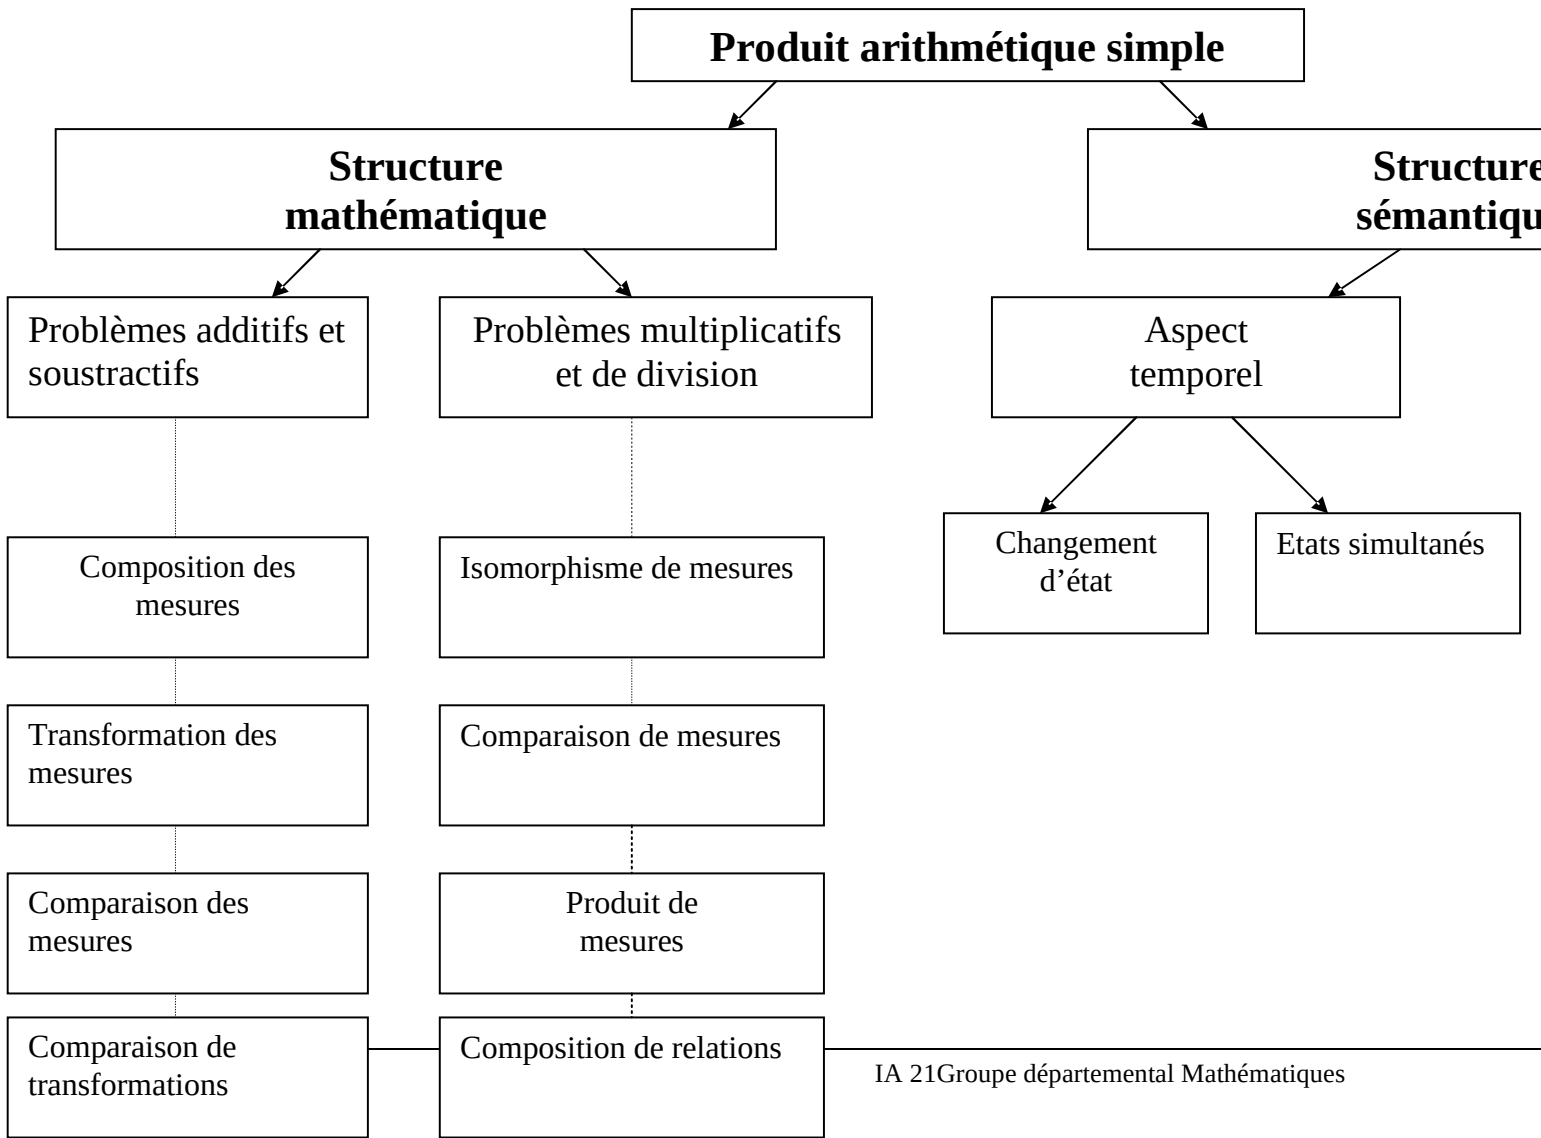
Produit arithmétique simple

Structure mathématique

Structure sémantiqu

Problèmes additifs et soustractifs

Problèmes multiplicatifs et de division

Aspect temporel

Changement d'état

Etats simultanés

Composition des mesures

Isomorphisme de mesures

Transformation des mesures

Comparaison de mesures

Comparaison des mesures

Produit de mesures

Comparaison de transformations

Composition de relations

IA 21Groupe départemental Mathématiques